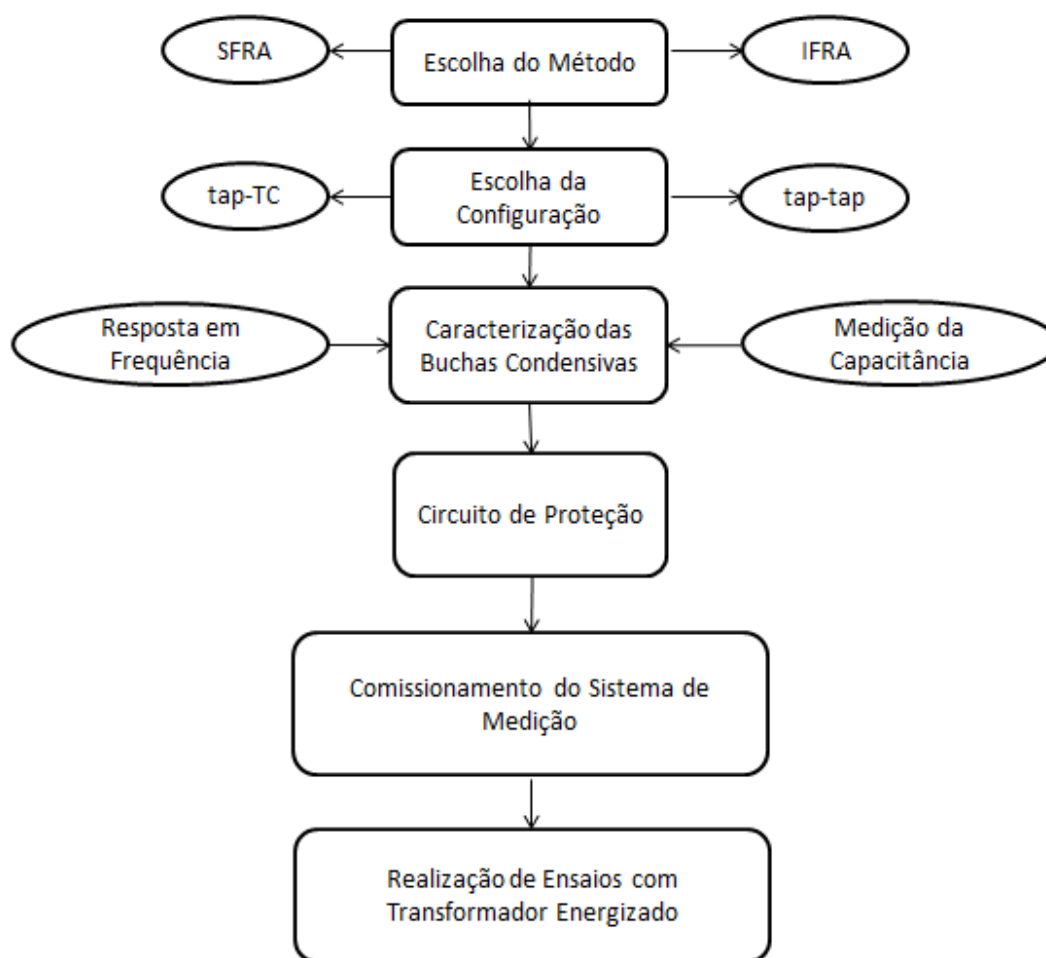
SFRA

Escolha do Método

IFRA

tap-TC

Escolha da Configuração

tap-tap

Resposta em Frequência

Caracterização das Buchas Condensivas

Medição da Capacitância

Circuito de Proteção

Comissionamento do Sistema de Medição

Realização de Ensaios com Transformador Energizado